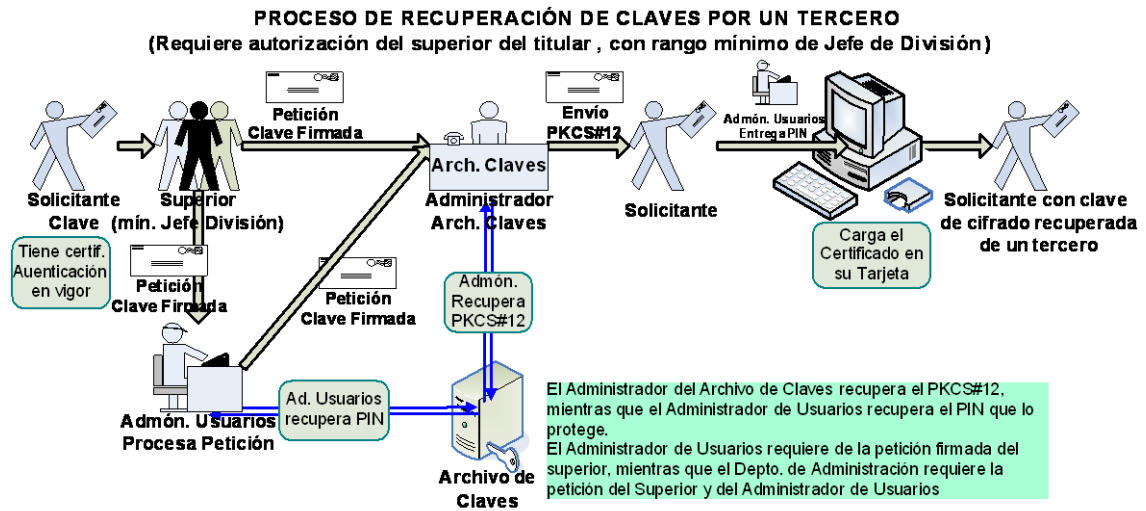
PROCESO DE RECUPERACIÓN DE CLAVES POR UN TERCERO
(Requiere autorización del superior del titular , con rango mínimo de Jefe de División)

Petición Clave Firmada

Envío PKCS#12

Admón. Usuarios Entrega PIN

Solicitante Clave

Superior (mín. Jefe División)

Arch. Claves

Administrador Arch. Claves

Solicitante

Solicitante con clave de cifrado recuperada de un tercero

Tiene certif. Auenticación en vigor

Petición Clave Firmada

Petición Clave Firmada

Admón. Recupera PKCS#12

Carga el Certificado en su Tarjeta

Ad. Usuarios recupera PIN

Admón. Usuarios Procesa Petición

Archivo de Claves

El Administrador del Archivo de Claves recupera el PKCS#12, mientras que el Administrador de Usuarios recupera el PIN que lo protege.
El Administrador de Usuarios requiere de la petición firmada del superior, mientras que el Depto. de Administración requiere la petición del Superior y del Administrador de Usuarios